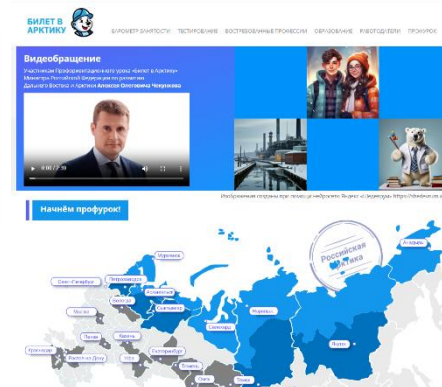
БИЛЕТ В АРКТИКУ

БАРОМЕТР ЗАНЯТОСТИ ТЕСТИРОВАНИЕ ВОСТРЕБОВАННЫЕ ПРОФЕССИИ ОБРАЗОВАНИЕ РАБОТОДАТЕЛИ ПРОФУРОК

Видеообращение

Участникам Профориентационного урока «Билет в Арктику» Министра Российской Федерации по развитию Дальнего Востока и Арктики Алексея Олеговича Чекункова

0:00 / 2:39

Изображения созданы при помощи нейросети Яндекс «Шедеврум» https://shedevrum.ai

Начнём профурок!

Российская Арктика

Мурманск
Санкт-Петербург
Петрозаводск
Архангельск
Вологда
Сыктывкар
Москва
Салехард
Норильск
Анадырь
Якутск
Екатеринбург
Уфа
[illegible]
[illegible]
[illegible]
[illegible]